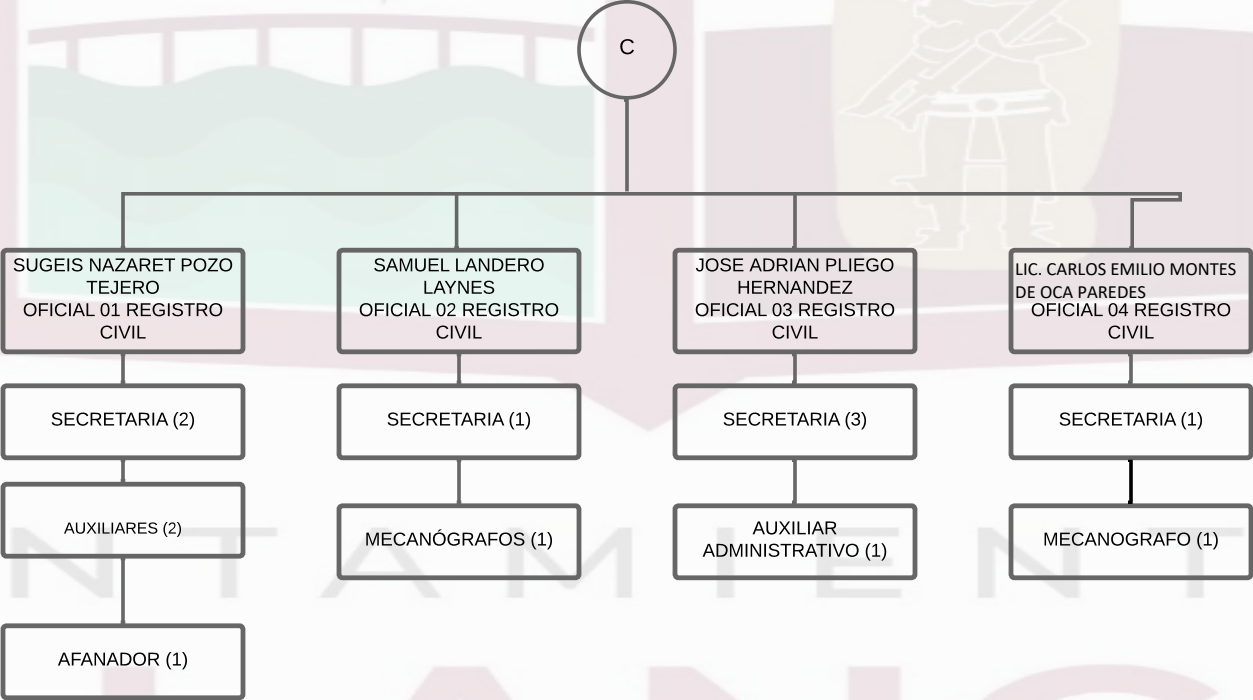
C

SUGEIS NAZARET POZO TEJERO
OFICIAL 01 REGISTRO CIVIL

SECRETARIA (2)

AUXILIARES (2)

AFANADOR (1)

SAMUEL LANDERO LAYNES
OFICIAL 02 REGISTRO CIVIL

SECRETARIA (1)

MECANÓGRAFOS (1)

JOSE ADRIAN PLIEGO HERNANDEZ
OFICIAL 03 REGISTRO CIVIL

SECRETARIA (3)

AUXILIAR ADMINISTRATIVO (1)

LIC. CARLOS EMILIO MONTES DE OCA PAREDES
OFICIAL 04 REGISTRO CIVIL

SECRETARIA (1)

MECANOGRAFO (1)

N T A M I E N T

A N